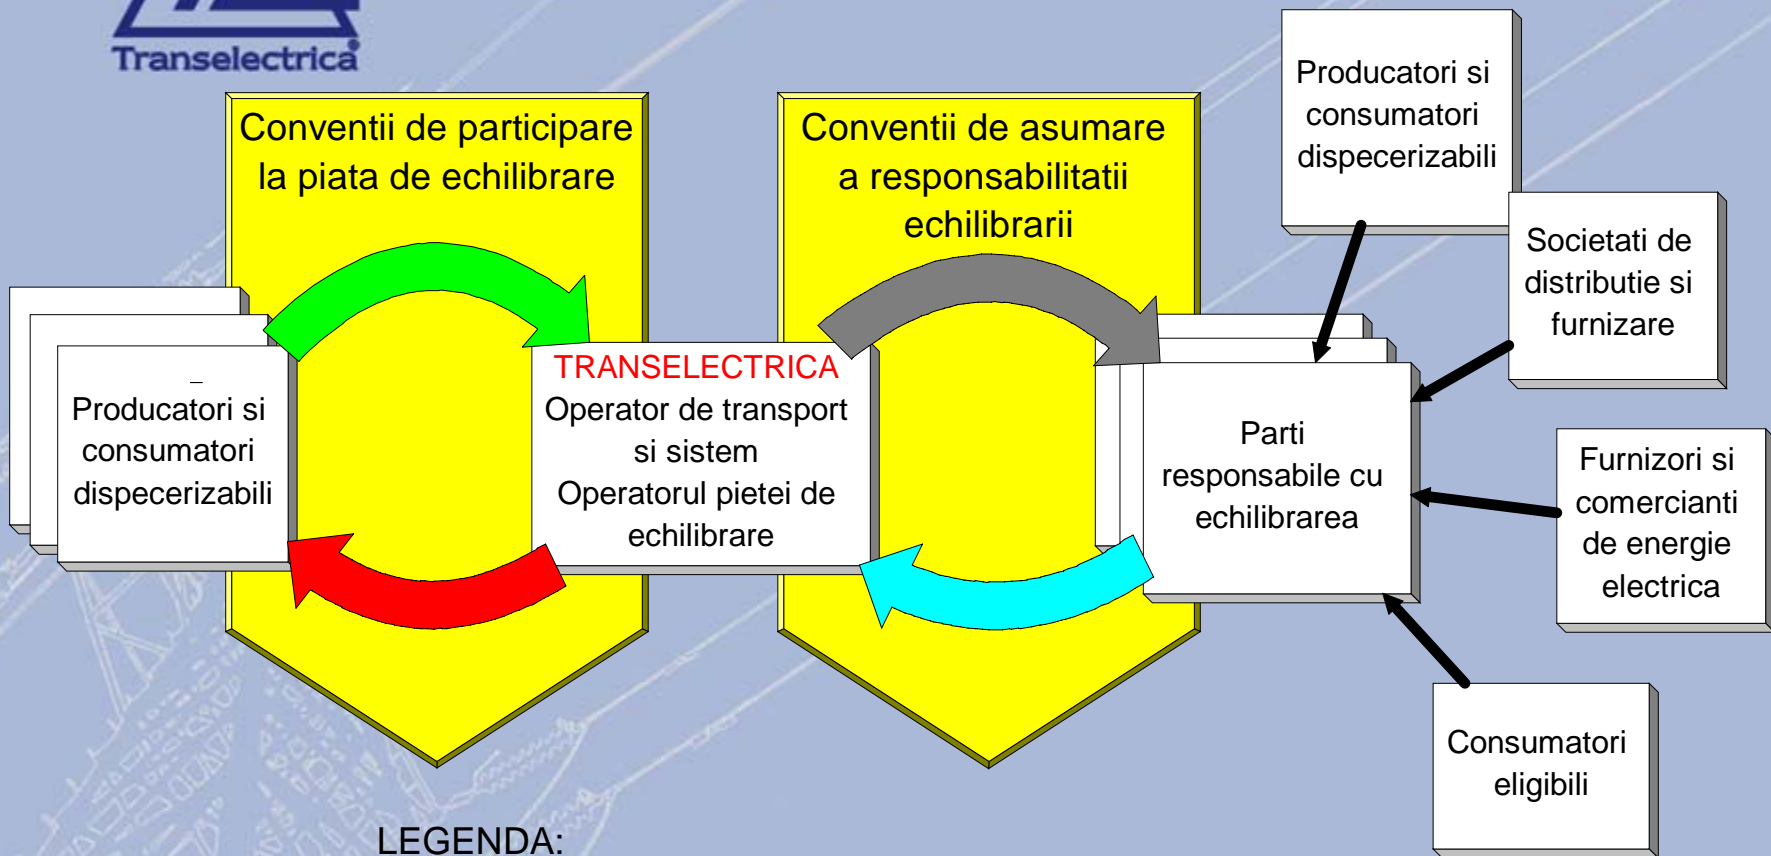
Transelectrica

Conventii de participare la piata de echilibrare

Conventii de asumare a responsabilitatii echilibrarii

Producatori si consumatori dispecerizabili

Societati de distributie si furnizare

Producatori si consumatori dispecerizabili

TRANSELECTRICA
Operator de transport si sistem
Operatorul pietei de echilibrare

Parti responsabile cu echilibrarea

Furnizori si comercianti de energie electrica

Consumatori eligibili

LEGENDA: